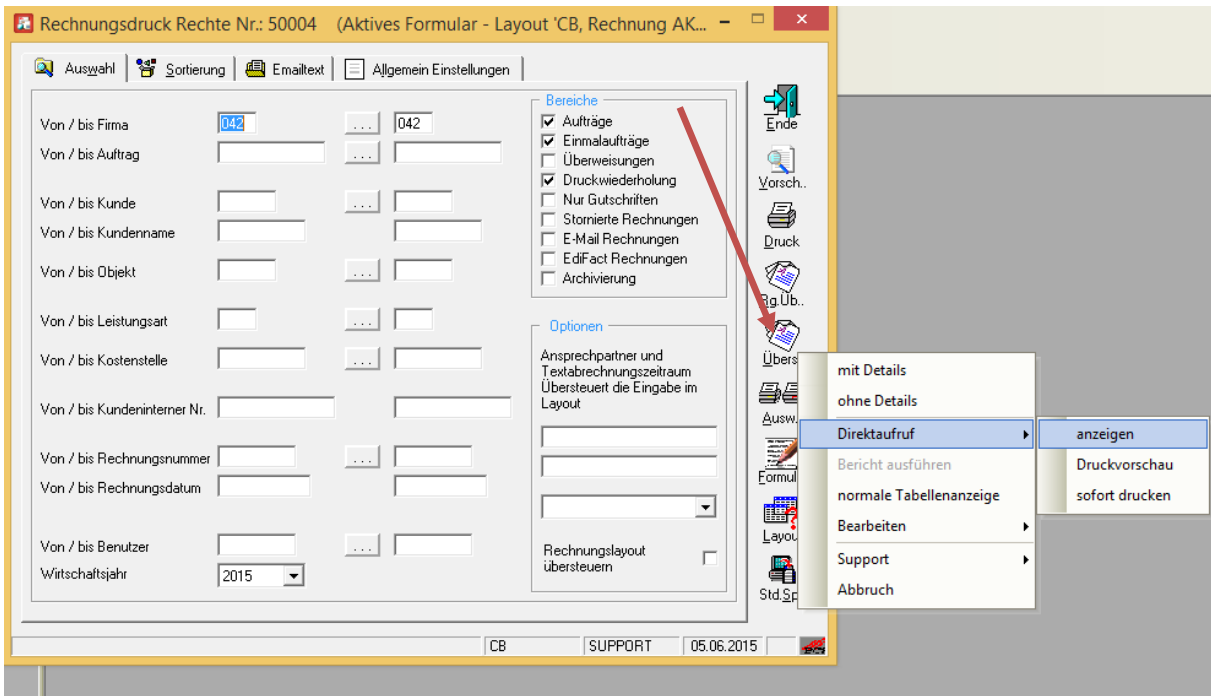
Rechnungsdruck Rechte Nr.: 50004 (Aktives Formular - Layout 'CB, Rechnung AK...

Auswahl | Sortierung | Emailtext | Allgemein Einstellungen

Von / bis Firma 042 ... 042
Von / bis Auftrag ...
Von / bis Kunde ...
Von / bis Kundenname
Von / bis Objekt ...
Von / bis Leistungsart ...
Von / bis Kostenstelle ...
Von / bis Kundeninterner Nr.
Von / bis Rechnungsnummer ...
Von / bis Rechnungsdatum
Von / bis Benutzer ...
Wirtschaftsjahr 2015

Bereiche
Aufträge
Einmalaufträge
Überweisungen
Druckwiederholung
Nur Gutschriften
Stornierte Rechnungen
E-Mail Rechnungen
EdiFact Rechnungen
Archivierung

Optionen
Ansprechpartner und Textabrechnungszeitraum Übersteuert die Eingabe im Layout

Rechnungslayout übersteuern

Ende
Vorsch..
Druck
Rg.Üb..
Übers
Ausw.
Formul
Layou
Std.Sp

mit Details
ohne Details
Direktaufruf
Bericht ausführen
normale Tabellenanzeige
Bearbeiten
Support
Abbruch

anzeigen
Druckvorschau
sofort drucken

CB | SUPPORT | 05.06.2015